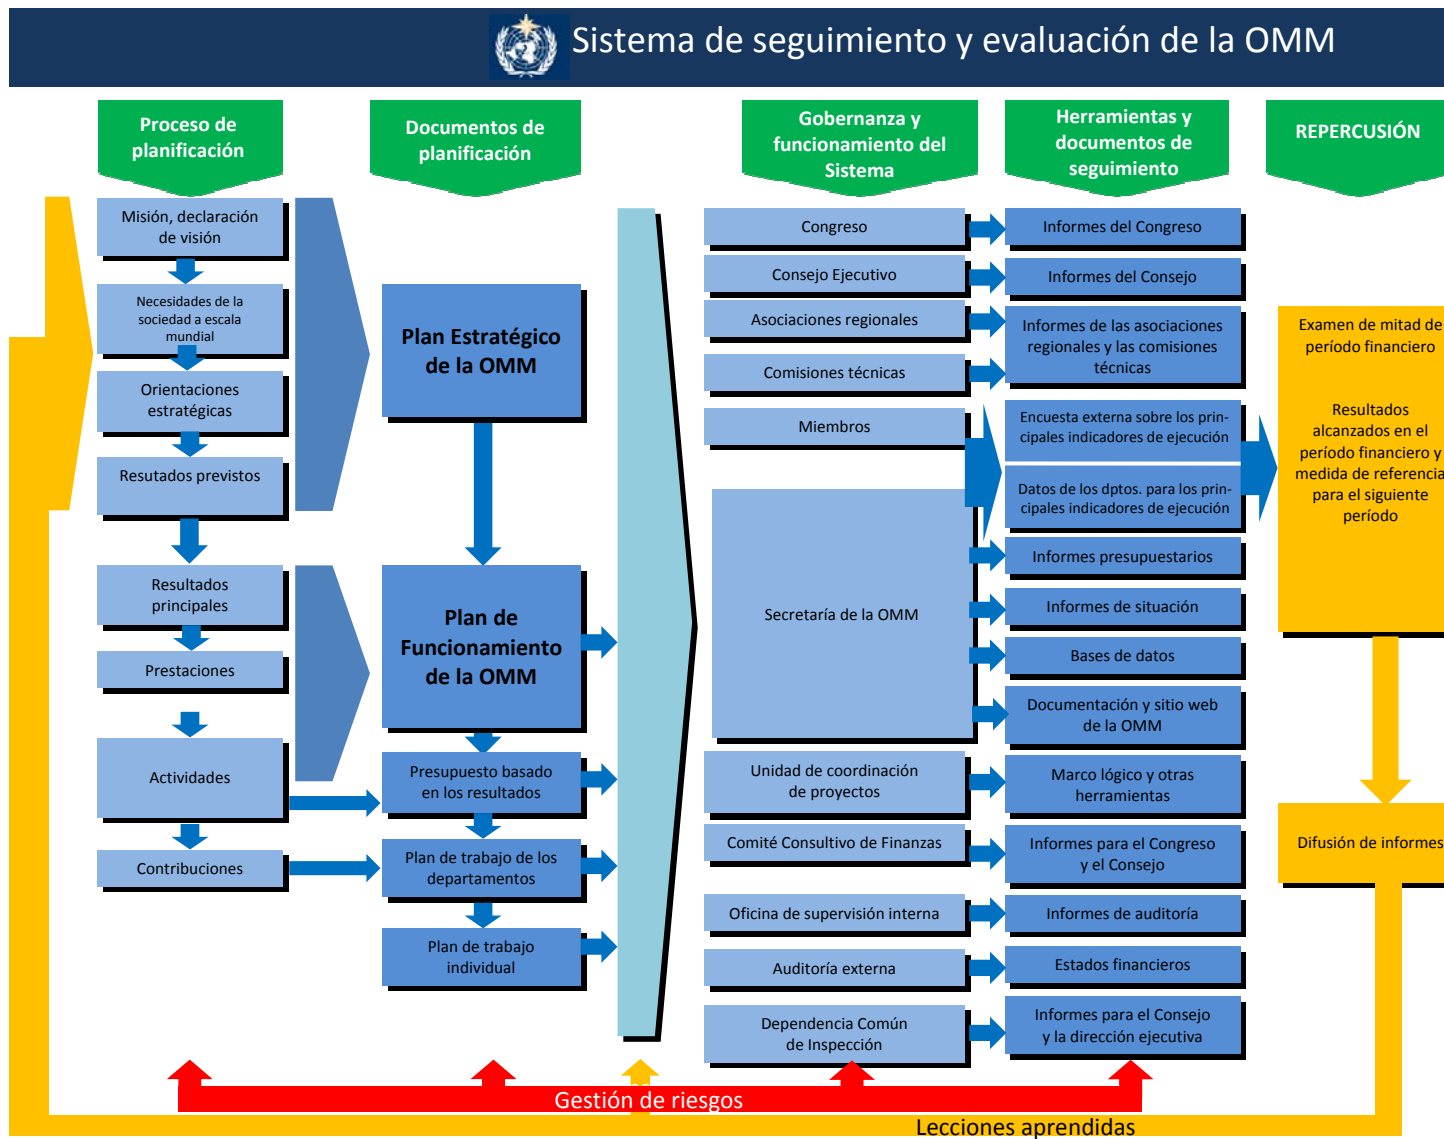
Sistema de seguimiento y evaluación de la OMM

Proceso de planificación

Documentos de planificación

Gobernanza y funcionamiento del Sistema

Herramientas y documentos de seguimiento

REPERCUSIÓN

Misión, declaración de visión

Necesidades de la sociedad a escala mundial

Orientaciones estratégicas

Resutados previstos

Resultados principales

Prestaciones

Actividades

Contribuciones

Plan Estratégico de la OMM

Plan de Funcionamiento de la OMM

Presupuesto basado en los resultados

Plan de trabajo de los departamentos

Plan de trabajo individual

Congreso

Consejo Ejecutivo

Asociaciones regionales

Comisiones técnicas

Miembros

Secretaría de la OMM

Unidad de coordinación de proyectos

Comité Consultivo de Finanzas

Oficina de supervisión interna

Auditoría externa

Dependencia Común de Inspección

Informes del Congreso

Informes del Consejo

Informes de las asociaciones regionales y las comisiones técnicas

Encuesta externa sobre los principales indicadores de ejecución

Datos de los dptos. para los principales indicadores de ejecución

Informes presupuestarios

Informes de situación

Bases de datos

Documentación y sitio web de la OMM

Marco lógico y otras herramientas

Informes para el Congreso y el Consejo

Informes de auditoría

Estados financieros

Informes para el Consejo y la dirección ejecutiva

Examen de mitad de período financiero

Resultados alcanzados en el período financiero y medida de referencia para el siguiente período

Difusión de informes

Gestión de riesgos

Lecciones aprendidas